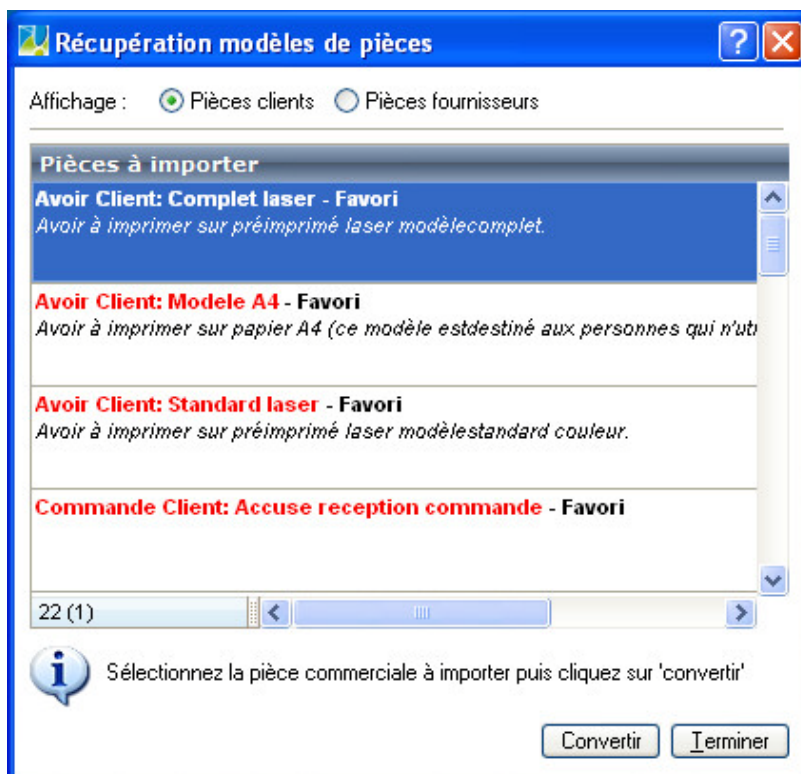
Récupération modèles de pièces

Affichage : Pièces clients Pièces fournisseurs

Pièces à importer

Avoir Client: Complet laser - Favori
Avoir à imprimer sur préimprimé laser modèlecomplet.

Avoir Client: Modele A4 - Favori
Avoir à imprimer sur papier A4 (ce modèle estdestiné aux personnes qui n'uti

Avoir Client: Standard laser - Favori
Avoir à imprimer sur préimprimé laser modèlestandard couleur.

Commande Client: Accuse reception commande - Favori

22 (1)

Sélectionnez la pièce commerciale à importer puis cliquez sur 'convertir'

Convertir Terminer